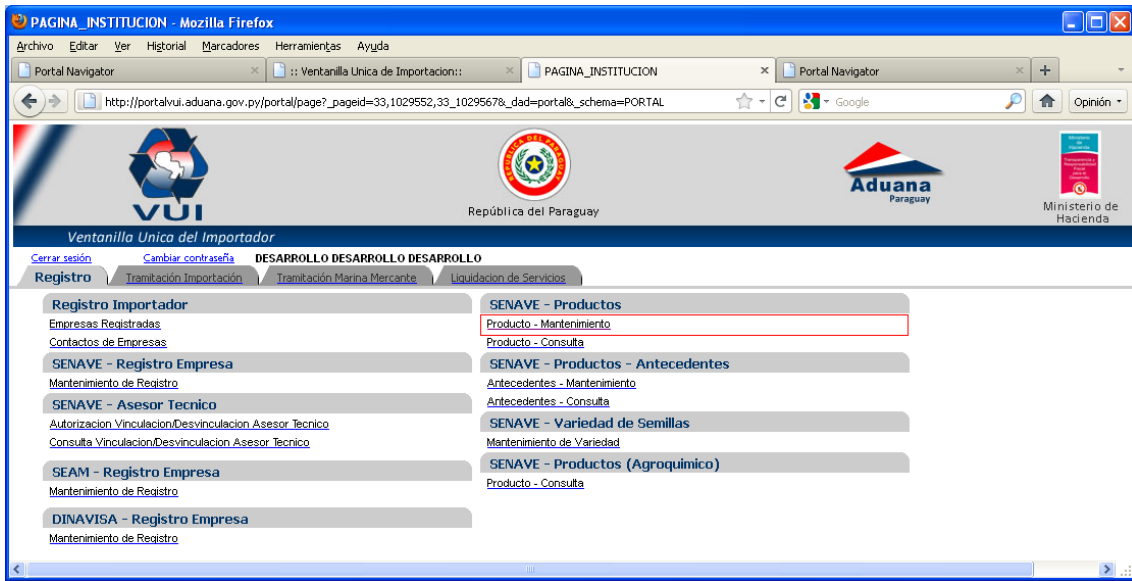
PAGINA_INSTITUCION - Mozilla Firefox

Archivo Editar Ver Historial Marcadores Herramientas Ayuda

Portal Navigator | :: Ventanilla Unica de Importacion:: | PAGINA_INSTITUCION | Portal Navigator

http://portalvui.aduana.gov.py/portal/page?_pageid=33,1029552,33_1029567&_dad=portal&_schema=PORTAL

Google

Opinión

VUI

República del Paraguay

Aduana
Paraguay

Ministerio de Hacienda

Ventanilla Unica del Importador

Cerrar sesión Cambiar contraseña DESARROLLO DESARROLLO DESARROLLO

Registro | Tramitación Importación | Tramitación Marina Mercante | Liquidacion de Servicios

Registro Importador
Empresas Registradas
Contactos de Empresas

SENAVE - Registro Empresa
Mantenimiento de Registro

SENAVE - Asesor Tecnico
Autorizacion Vinculacion/Desvinculacion Asesor Tecnico
Consulta Vinculacion/Desvinculacion Asesor Tecnico

SEAM - Registro Empresa
Mantenimiento de Registro

DINAVISA - Registro Empresa
Mantenimiento de Registro

SENAVE - Productos
Producto - Mantenimiento
Producto - Consulta

SENAVE - Productos - Antecedentes
Antecedentes - Mantenimiento
Antecedentes - Consulta

SENAVE - Variedad de Semillas
Mantenimiento de Variedad

SENAVE - Productos (Agroquimico)
Producto - Consulta